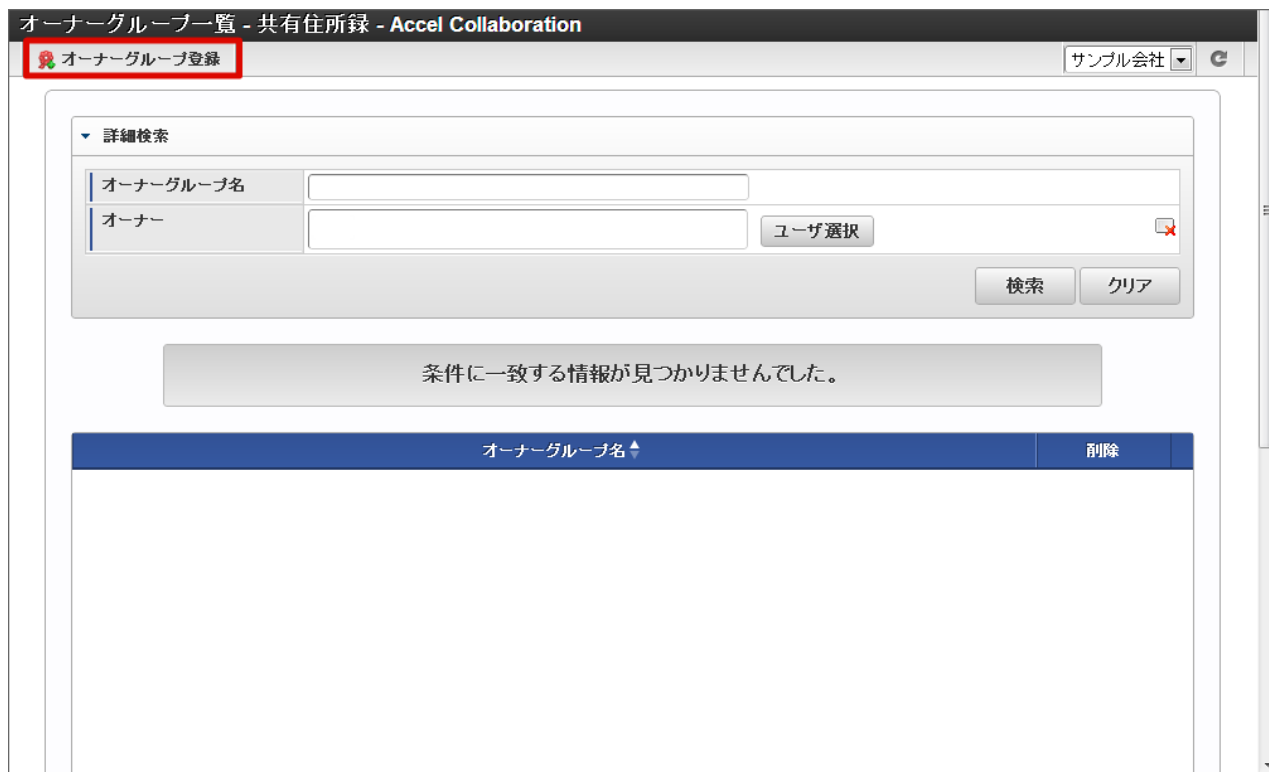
オーナーグループ一覧 - 共有住所録 - Accel Collaboration

オーナーグループ登録

サンプル会社

詳細検索

オーナーグループ名

オーナー

ユーザ選択

検索

クリア

条件に一致する情報が見つかりませんでした。

| オーナーグループ名 | 削除 |
|---|---|